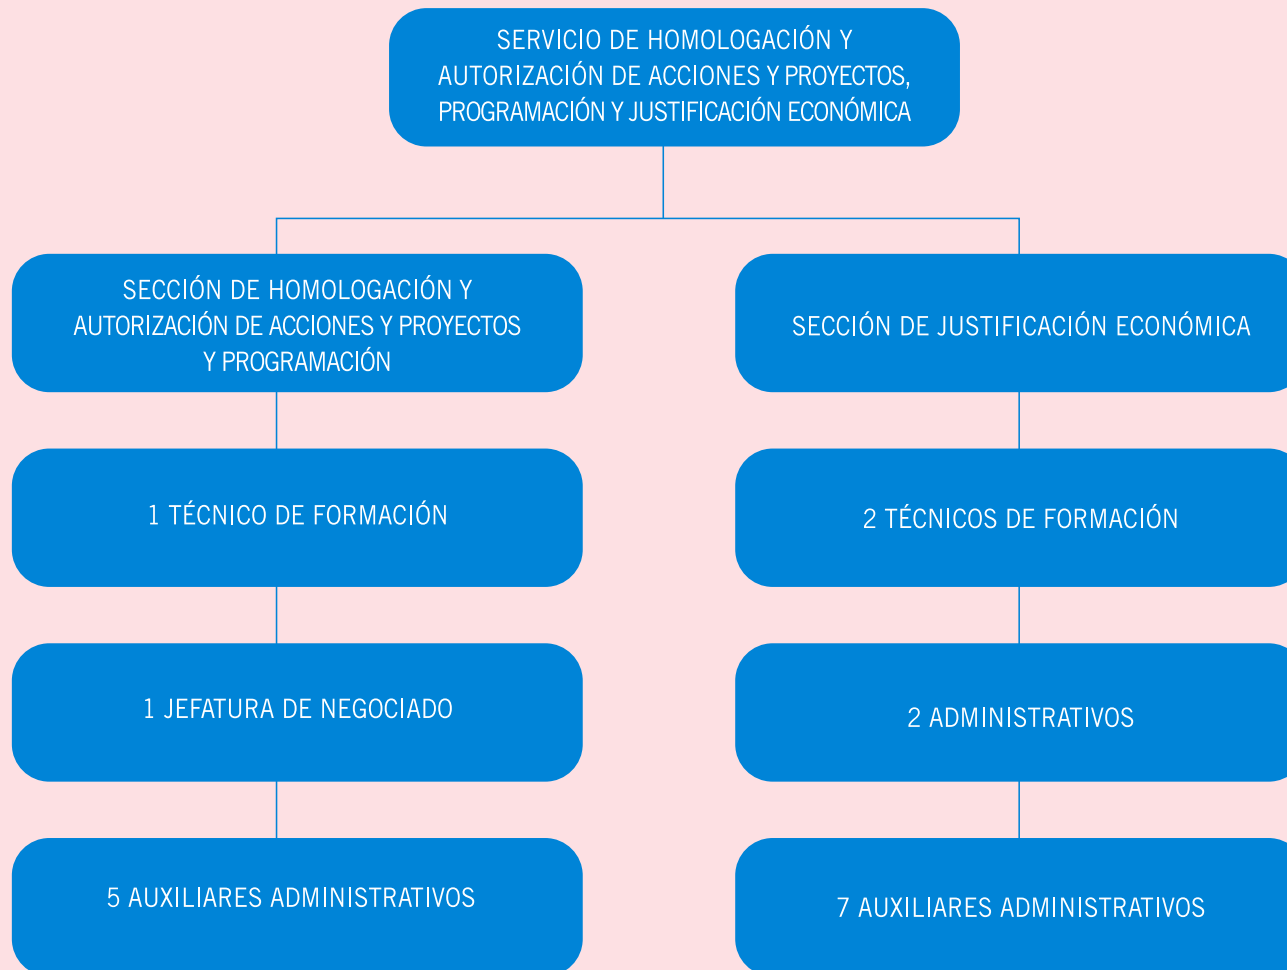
SERVICIO DE HOMOLOGACIÓN Y AUTORIZACIÓN DE ACCIONES Y PROYECTOS, PROGRAMACIÓN Y JUSTIFICACIÓN ECONÓMICA

SECCIÓN DE HOMOLOGACIÓN Y AUTORIZACIÓN DE ACCIONES Y PROYECTOS Y PROGRAMACIÓN

1 TÉCNICO DE FORMACIÓN

1 JEFATURA DE NEGOCIADO

5 AUXILIARES ADMINISTRATIVOS

SECCIÓN DE JUSTIFICACIÓN ECONÓMICA

2 TÉCNICOS DE FORMACIÓN

2 ADMINISTRATIVOS

7 AUXILIARES ADMINISTRATIVOS